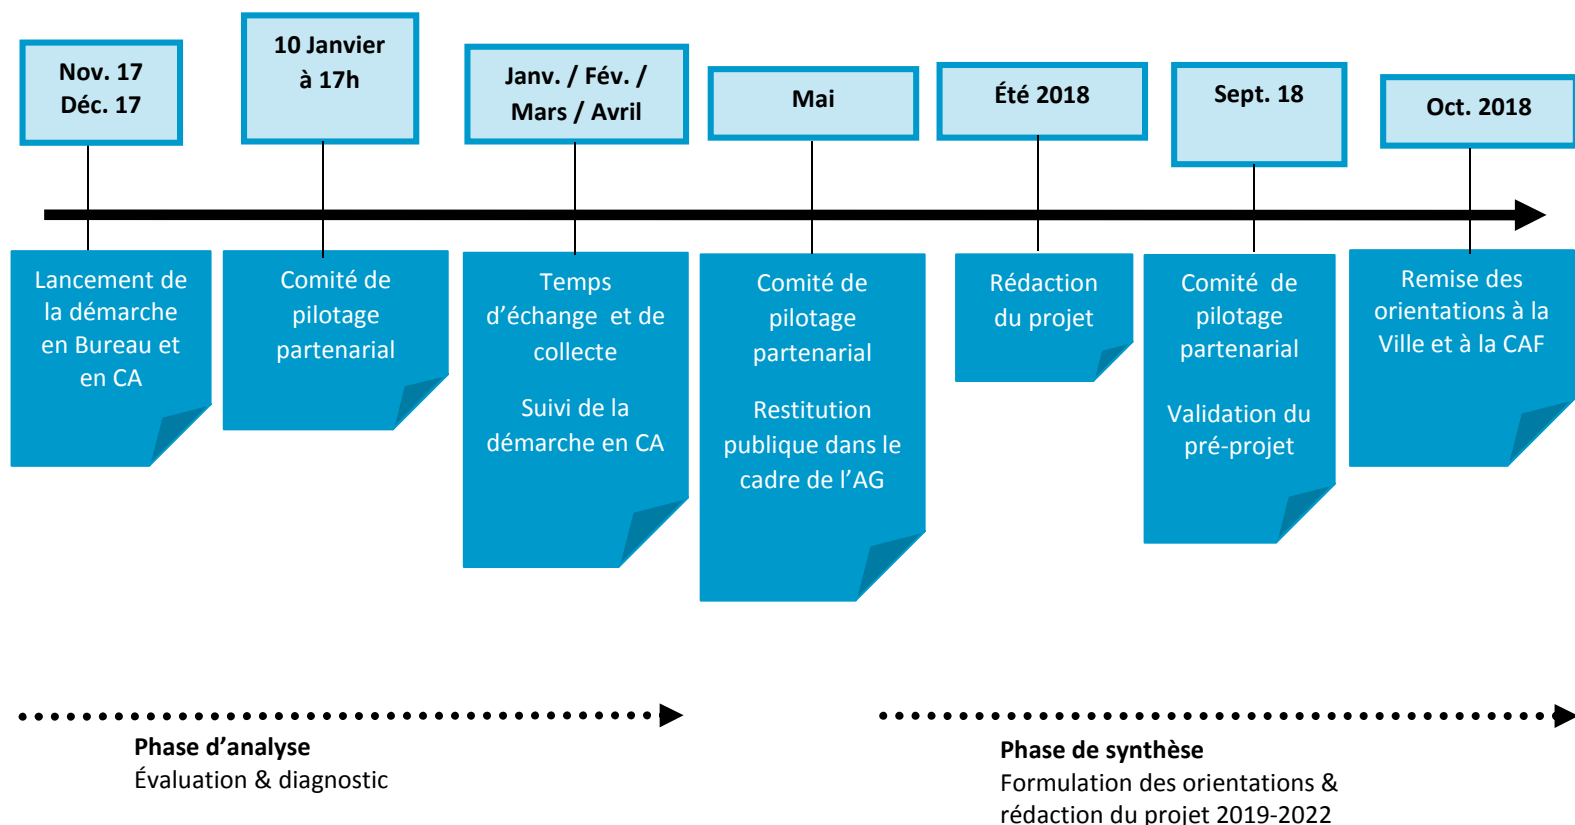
Nov. 17
Déc. 17

Lancement de la démarche en Bureau et en CA

10 Janvier à 17h

Comité de pilotage partenarial

Janv. / Fév. / Mars / Avril

Temps d'échange et de collecte

Suivi de la démarche en CA

Mai

Comité de pilotage partenarial

Restitution publique dans le cadre de l'AG

Été 2018

Rédaction du projet

Sept. 18

Comité de pilotage partenarial

Validation du pré-projet

Oct. 2018

Remise des orientations à la Ville et à la CAF

Phase d'analyse
Évaluation & diagnostic

Phase de synthèse
Formulation des orientations & rédaction du projet 2019-2022